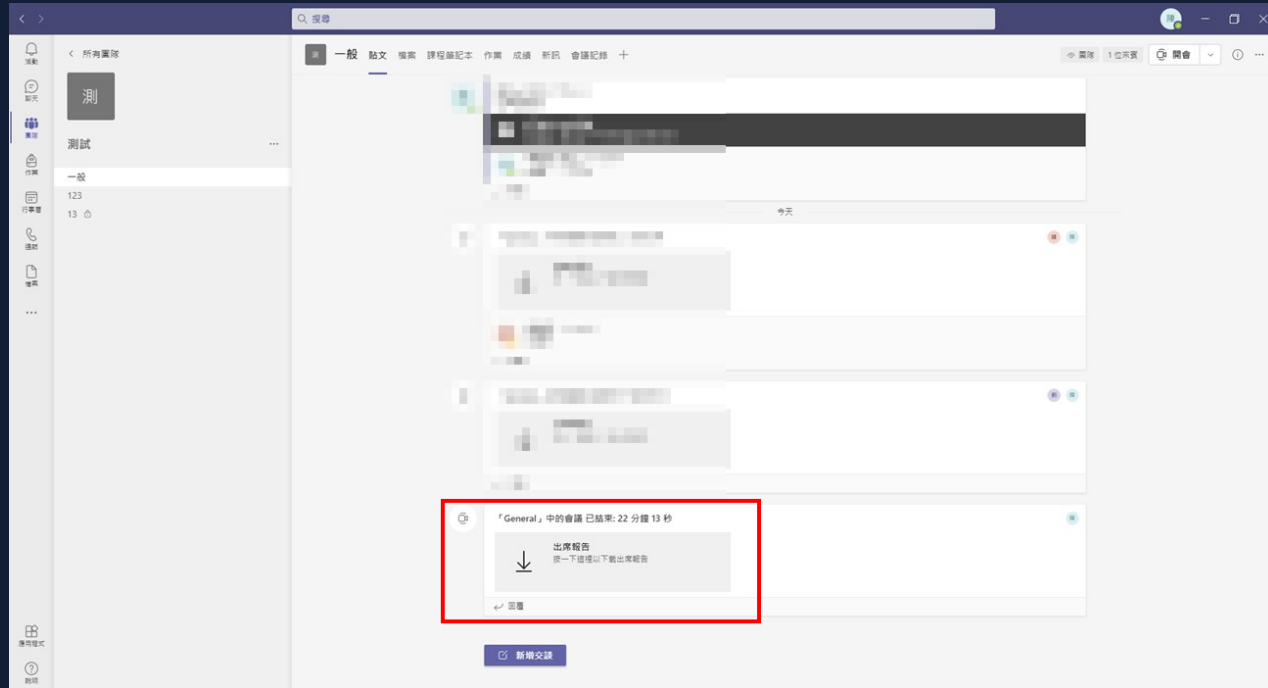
搜尋

活動
聊天
團隊
作業
行事曆
通話
檔案
...
應用程式
說明

所有團隊

測
測試
...
一般
123
13

一般 貼文 檔案 課程筆記本 作業 成績 新訊 會議記錄 +

團隊 1位來賓 開會

今天

「General」中的會議 已結束: 22 分鐘 13 秒

出席報告
按一下這裡以下載出席報告

回覆

新增交談